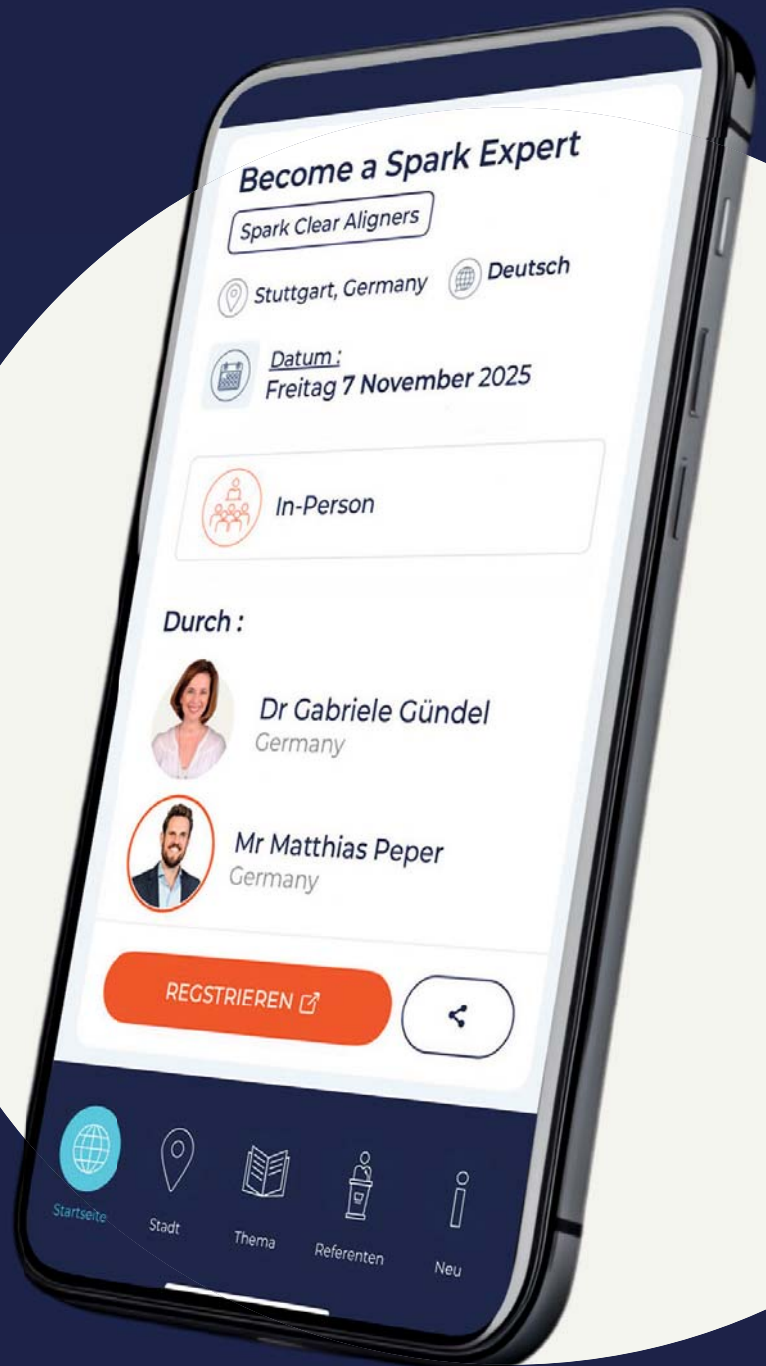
Become a Spark Expert

Spark Clear Aligners

Stuttgart, Germany

Deutsch

Datum :
Freitag 7 November 2025

In-Person

Durch :

Dr Gabriele Gündel
Germany

Mr Matthias Peper
Germany

REGSTRIEREN

Startseite

Stadt

Thema

Referenten

Neu